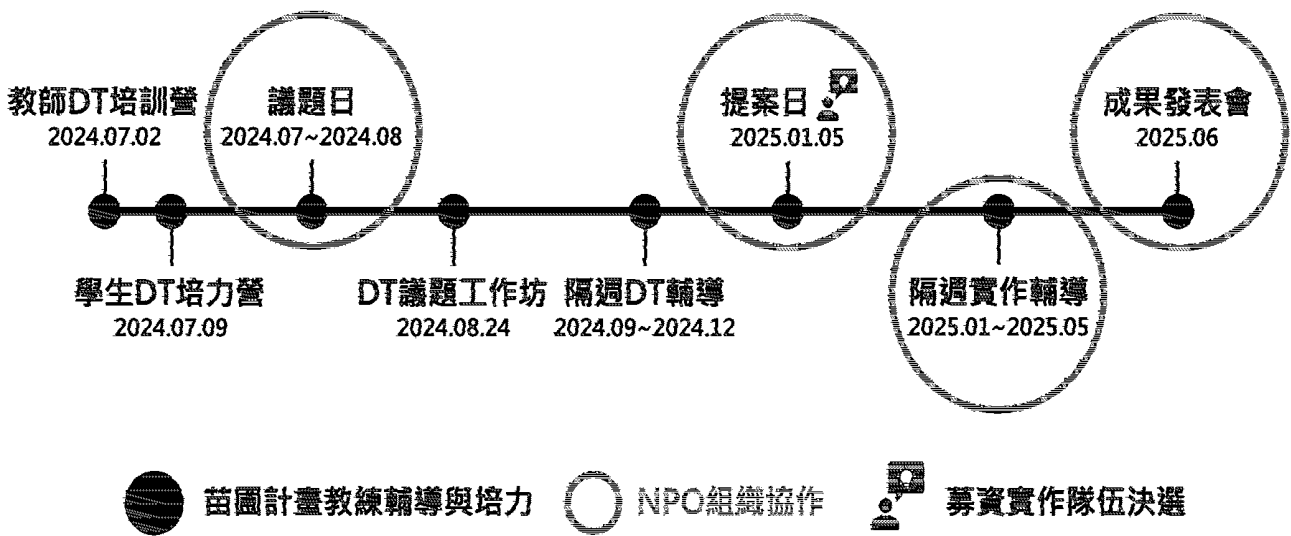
教師DT培訓營
2024.07.02

議題日
2024.07~2024.08

提案日
2025.01.05

成果發表會
2025.06

學生DT培力營
2024.07.09

DT議題工作坊
2024.08.24

隔週DT輔導
2024.09~2024.12

隔週實作輔導
2025.01~2025.05

苗圃計畫教練輔導與培力
NPO組織協作
募資實作隊伍決選